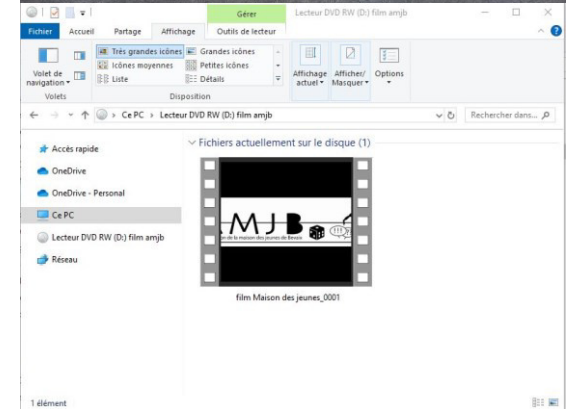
Gérer
Lecteur DVD RW (D:) film amjb

Fichier
Accueil
Partage
Affichage
Outils de lecteur

Volet de navigation
Très grandes icônes
Grandes icônes
Icônes moyennes
Petites icônes
Liste
Détails
Affichage actuel
Afficher/ Masquer
Options
Volets
Disposition

Ce PC › Lecteur DVD RW (D:) film amjb
Rechercher dans...

Accès rapide
OneDrive
OneDrive - Personal
Ce PC
Lecteur DVD RW (D:) film amjb
Réseau

Fichiers actuellement sur le disque (1)

MJB
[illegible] de la maison des jeunes de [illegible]

film Maison des jeunes_0001

1 élément